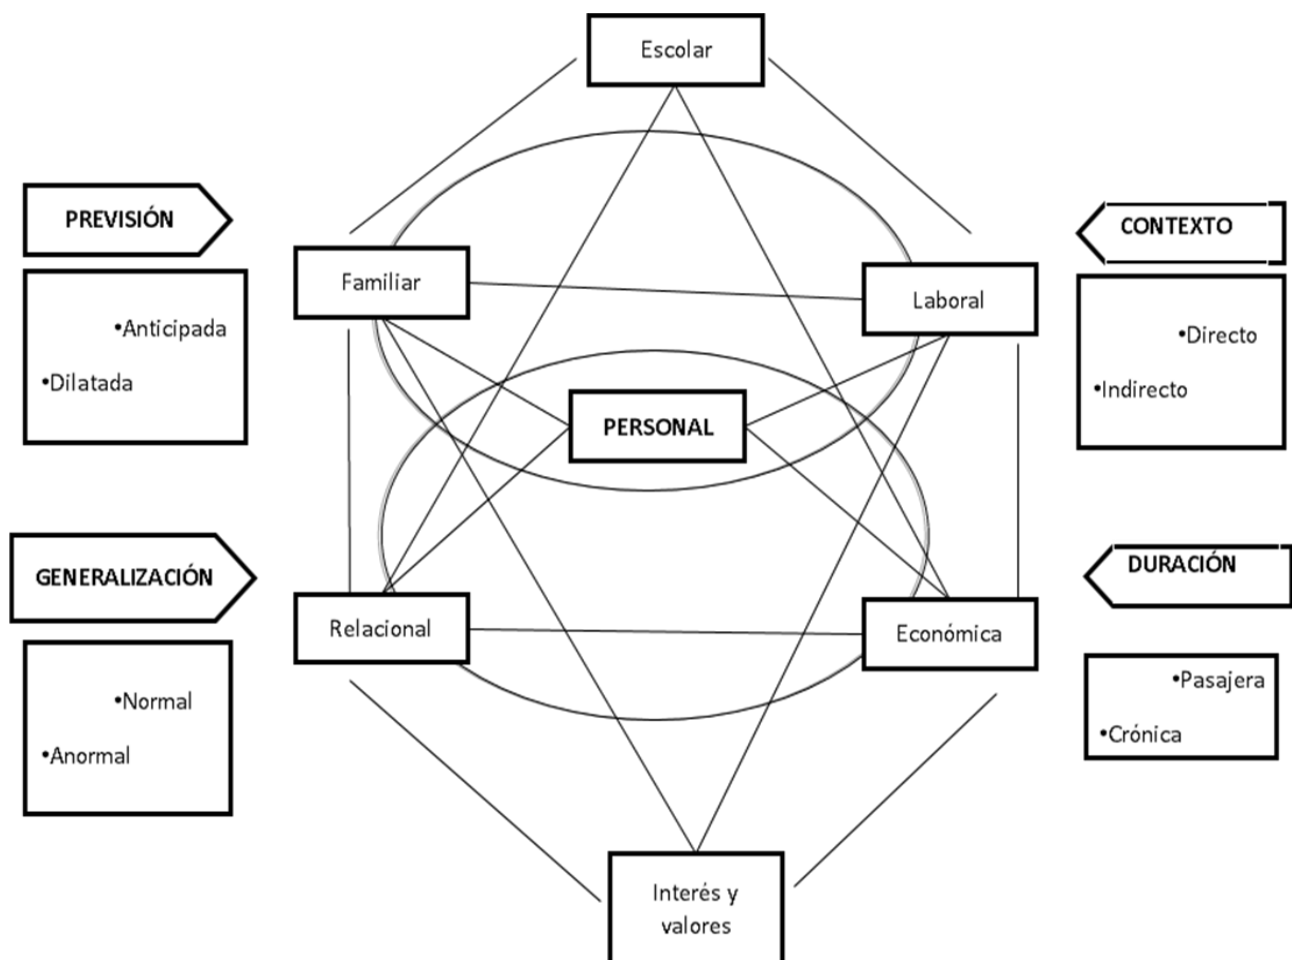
Escolar

PREVISIÓN

•Anticipada
•Dilatada

CONTEXTO

•Directo
•Indirecto

Familiar

Laboral

PERSONAL

GENERALIZACIÓN

•Normal
•Anormal

DURACIÓN

•Pasajera
•Crónica

Relacional

Económica

Interés y valores